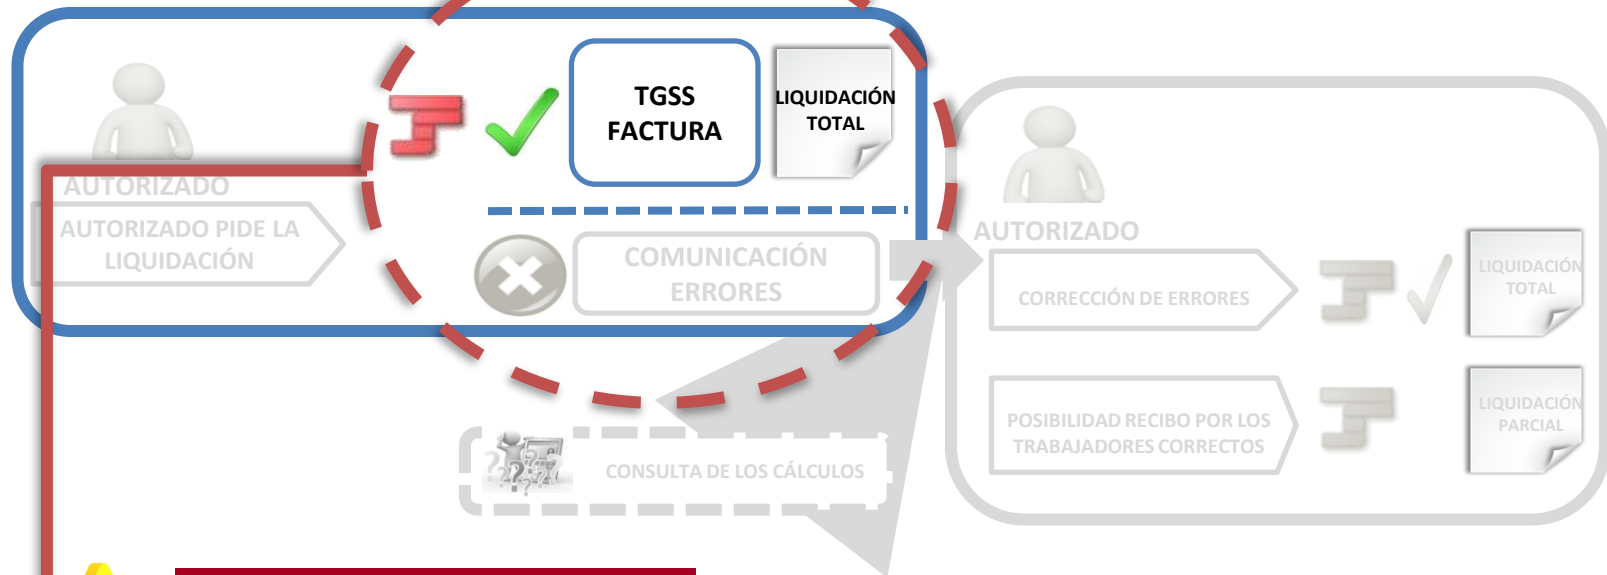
AUTORIZADO

AUTORIZADO PIDE LA LIQUIDACIÓN

TGSS FACTURA

LIQUIDACIÓN TOTAL

COMUNICACIÓN ERRORES

CONSULTA DE LOS CÁLCULOS

AUTORIZADO

CORRECCIÓN DE ERRORES

LIQUIDACIÓN TOTAL

POSIBILIDAD RECIBO POR LOS TRABAJADORES CORRECTOS

LIQUIDACIÓN PARCIAL